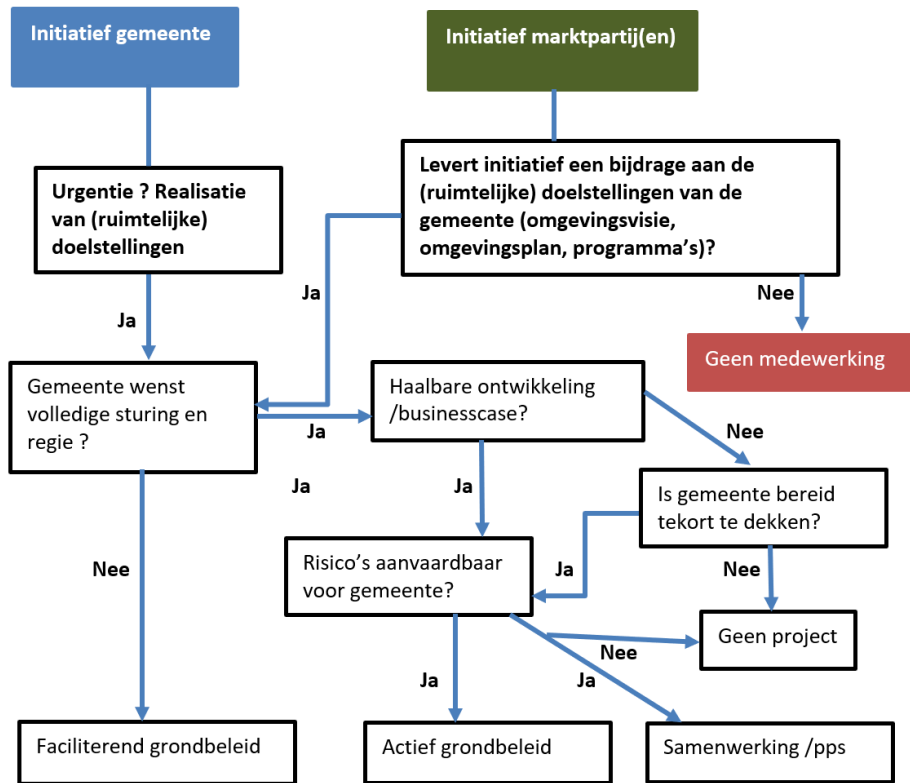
Initiatief gemeente

Initiatief marktpartij(en)

Urgentie ? Realisatie van (ruimtelijke) doelstellingen

Levert initiatief een bijdrage aan de (ruimtelijke) doelstellingen van de gemeente (omgevingsvisie, omgevingsplan, programma's)?

Ja

Nee

Geen medewerking

Ja

Gemeente wenst volledige sturing en regie ?

Ja

Haalbare ontwikkeling /businesscase?

Nee

Ja

Ja

Is gemeente bereid tekort te dekken?

Nee

Risico's aanvaardbaar voor gemeente?

Ja

Nee

Geen project

Nee

Ja

Ja

Faciliterend grondbeleid

Actief grondbeleid

Samenwerking /pps